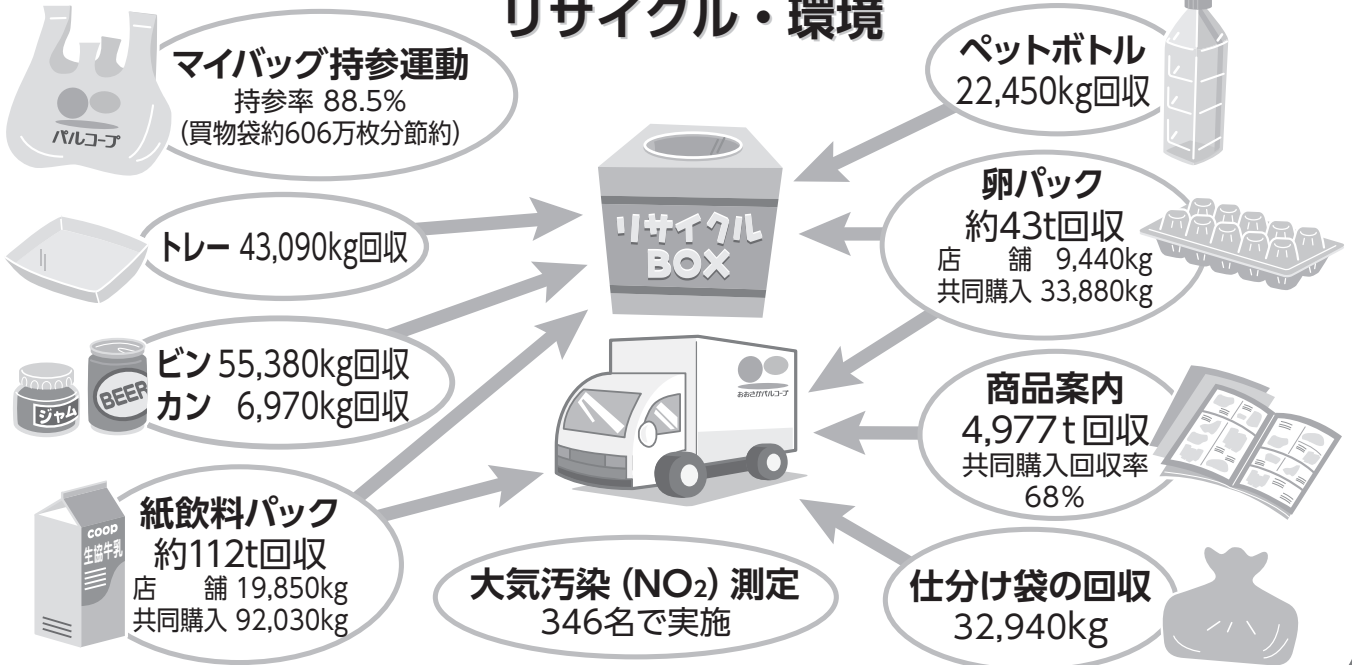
リサイクル・環境

マイバッグ持参運動
持参率 88.5%
(買物袋約606万枚分節約)

パルコープ

トレー 43,090kg回収

ジャム BEER
ビン 55,380kg回収
カン 6,970kg回収

COOP
生協牛乳
紙飲料パック
約112t回収
店　舗 19,850kg
共同購入 92,030kg

大気汚染 ($NO_2$) 測定
346名で実施

リサイクルBOX

おおさかパルコープ

ペットボトル
22,450kg回収

卵パック
約43t回収
店　舗 9,440kg
共同購入 33,880kg

商品案内
4,977ｔ回収
共同購入回収率
68%

仕分け袋の回収
32,940kg